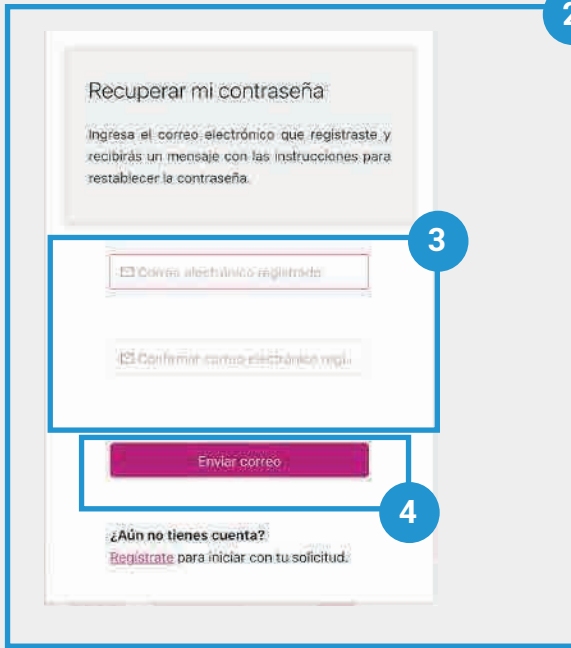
2

Recuperar mi contraseña

Ingresa el correo electrónico que registraste y recibirás un mensaje con las instrucciones para restablecer la contraseña.

3

Correo electrónico registrado

Confirmar correo electrónico regi...

Enviar correo

4

¿Aún no tienes cuenta?
Regístrate para iniciar con tu solicitud.